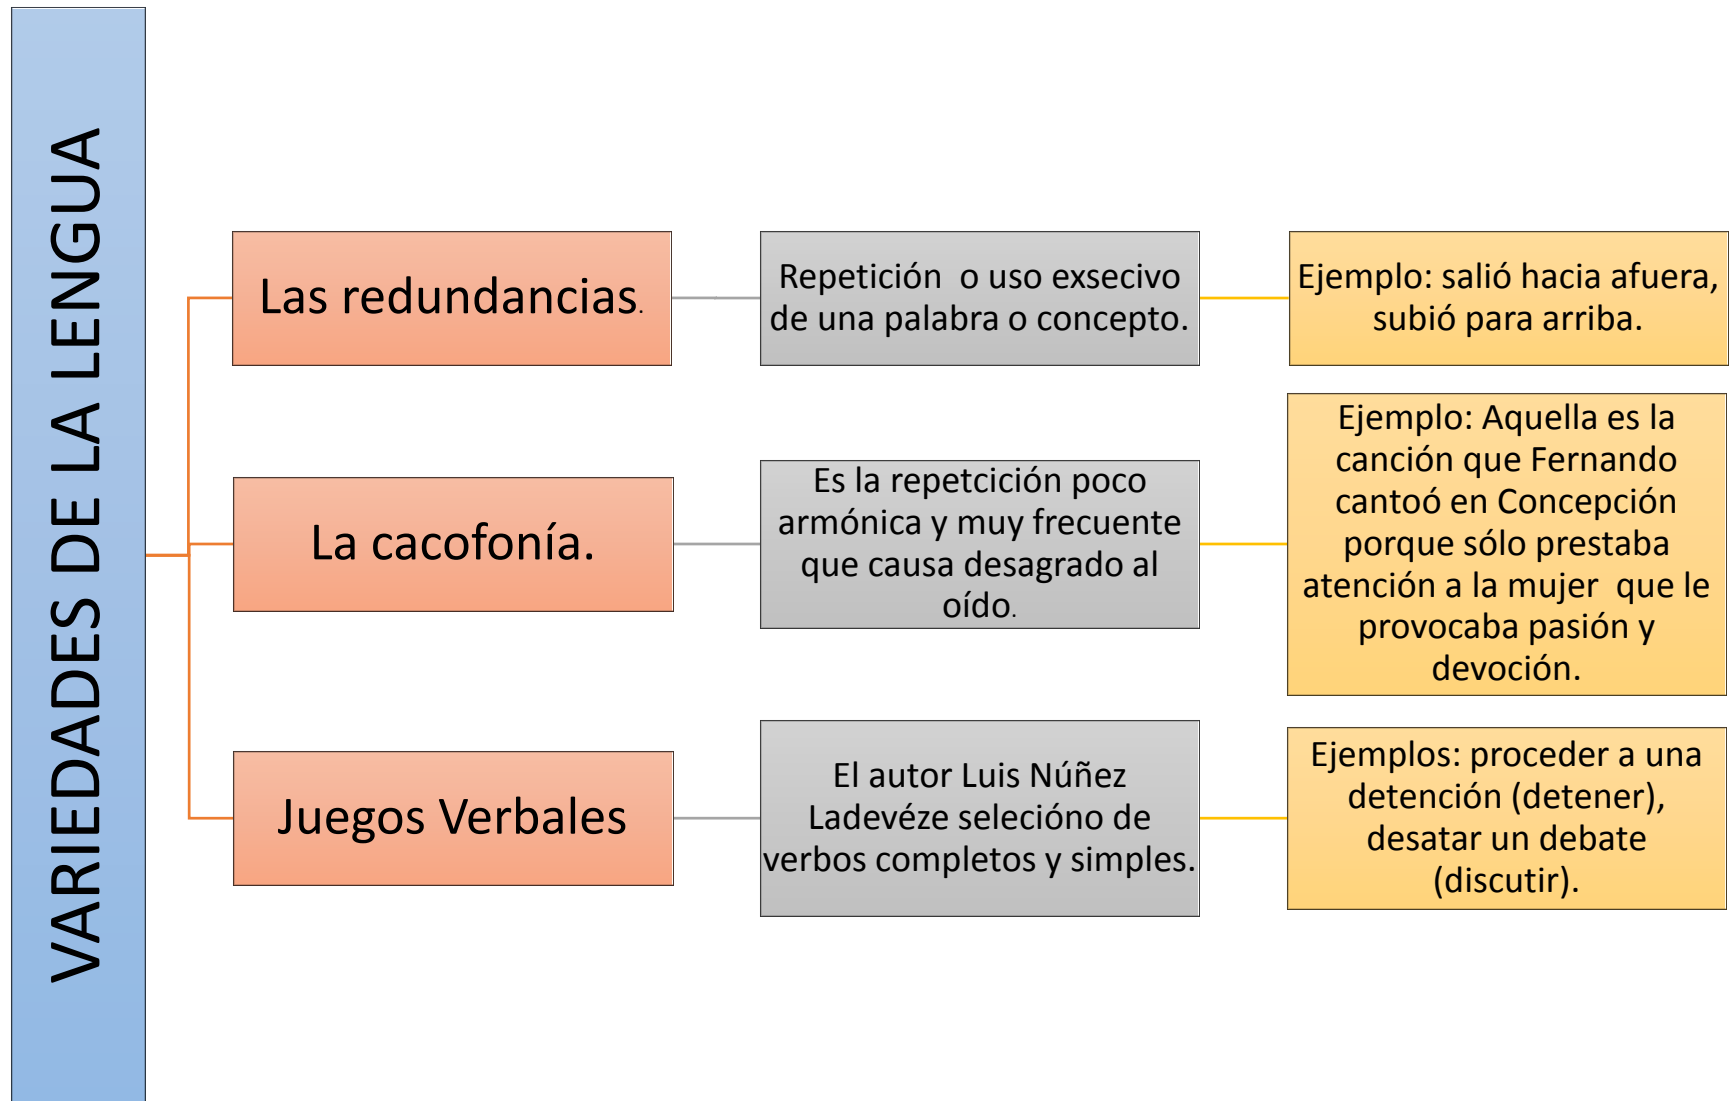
VARIEDADES DE LA LENGUA

Las redundancias.

Repetición o uso exsecivo de una palabra o concepto.

Ejemplo: salió hacia afuera, subió para arriba.

La cacofonía.

Es la repetción poco armónica y muy frecuente que causa desagrado al oído.

Ejemplo: Aquella es la canción que Fernando cantoó en Concepción porque sólo prestaba atención a la mujer que le provocaba pasión y devoción.

Juegos Verbales

El autor Luis Núñez Ladevéze selecíono de verbos completos y simples.

Ejemplos: proceder a una detención (detener), desatar un debate (discutir).